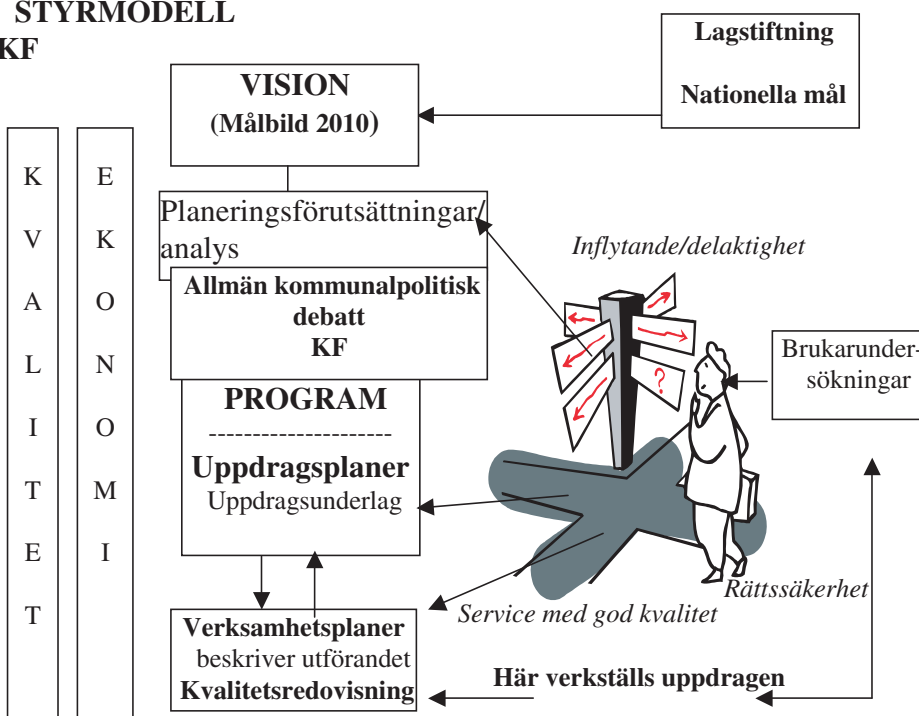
STYRMODELL
KF

Lagstiftning

Nationella mål

VISION
(Målbild 2010)

K
V
A
L
I
T
E
T

E
K
O
N
O
M
I

Planeringsförutsättningar/ analys

Inflytande/delaktighet

Allmän kommunalpolitisk debatt
KF

Brukarundersökningar

PROGRAM
---------------------
Uppdragsplaner
Uppdragsunderlag

Rättssäkerhet

Service med god kvalitet

Verksamhetsplaner
beskriver utförandet
Kvalitetsredovisning

Här verkställs uppdragen